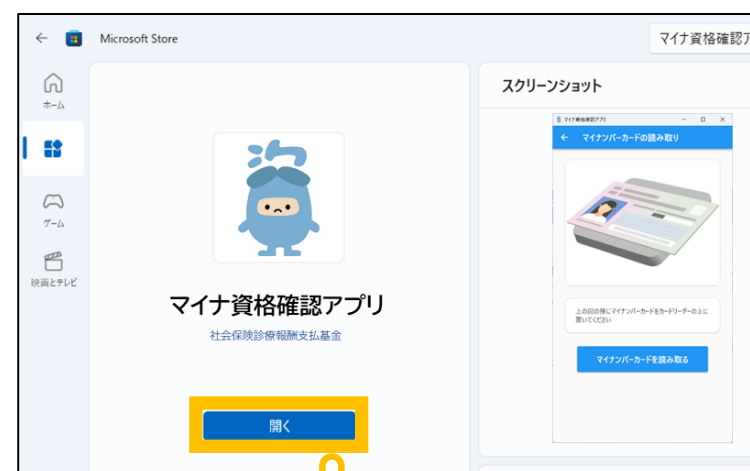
Microsoft Store

マイナ資格確認ア

ホーム

ゲーム

映画とテレビ

マイナ資格確認アプリ

社会保険診療報酬支払基金

開く

スクリーンショット

マイナ資格確認アプリ

マイナンバーカードの読み取り

上の図の様にマイナンバーカードをカードリーダーの上に置いてください

マイナンバーカードを読み取る